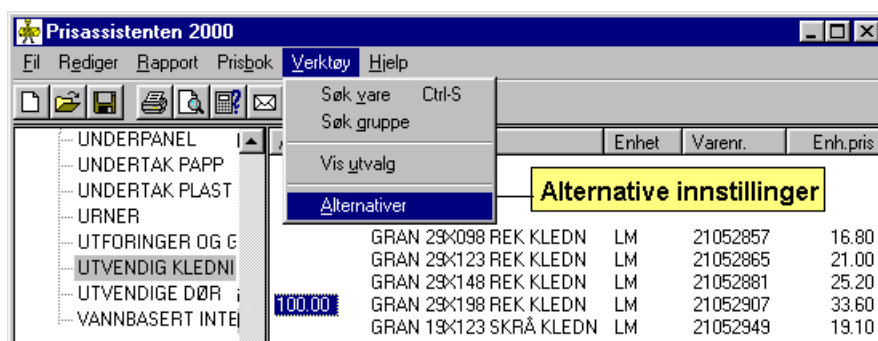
Prisassistenten 2000

Fil Rediger Rapport Prisbok Verktøy Hjelp

Søk vare Ctrl-S
Søk gruppe
Vis utvalg
Alternativer

Alternative innstillinger

UNDERPANEL
UNDERTAK PAPP
UNDERTAK PLAST
URNER
UTFORINGER OG G
UTVENDIG KLEDNI
UTVENDIGE DØR
VANNBASERT INTE

| | | Enhet | Varenr. | Enh.pris |
|---|---|---|---|---|
| | GRAN 29X098 REK KLEDN | LM | 21052857 | 16.80 |
| | GRAN 29X123 REK KLEDN | LM | 21052865 | 21.00 |
| | GRAN 29X148 REK KLEDN | LM | 21052881 | 25.20 |
| 100.00 | GRAN 29X198 REK KLEDN | LM | 21052907 | 33.60 |
| | GRAN 19X123 SKRÅ KLEDN | LM | 21052949 | 19.10 |